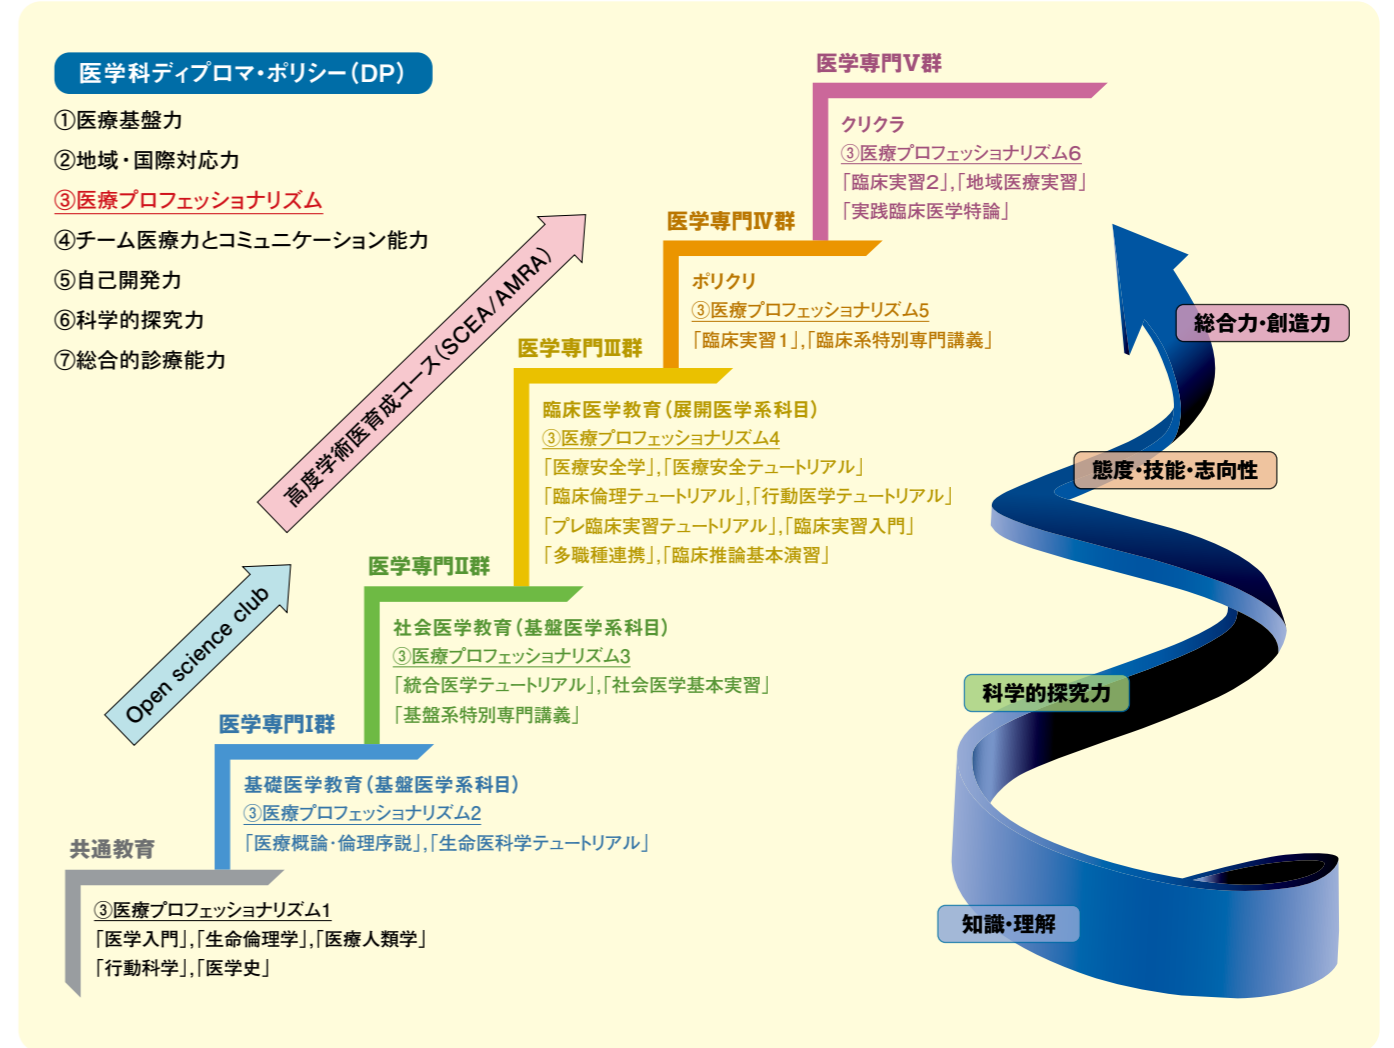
医学科ディプロマ・ポリシー（DP）

①医療基盤力
②地域・国際対応力
③医療プロフェッショナリズム
④チーム医療力とコミュニケーション能力
⑤自己開発力
⑥科学的探究力
⑦総合的診療能力

高度学術医育成コース（SCEA/AMRA）

Open science club

医学専門V群
クリクラ
③医療プロフェッショナリズム6
「臨床実習2」,「地域医療実習」
「実践臨床医学特論」

医学専門IV群
ポリクリ
③医療プロフェッショナリズム5
「臨床実習1」,「臨床系特別専門講義」

医学専門III群
臨床医学教育（展開医学系科目）
③医療プロフェッショナリズム4
「医療安全学」,「医療安全テュートリアル」
「臨床倫理テュートリアル」,「行動医学テュートリアル」
「プレ臨床実習テュートリアル」,「臨床実習入門」
「多職種連携」,「臨床推論基本演習」

医学専門II群
社会医学教育（基盤医学系科目）
③医療プロフェッショナリズム3
「統合医学テュートリアル」,「社会医学基本実習」
「基盤系特別専門講義」

医学専門I群
基礎医学教育（基盤医学系科目）
③医療プロフェッショナリズム2
「医療概論・倫理序説」,「生命医科学テュートリアル」

共通教育
③医療プロフェッショナリズム1
「医学入門」,「生命倫理学」,「医療人類学」
「行動科学」,「医学史」

総合力・創造力
態度・技能・志向性
科学的探究力
知識・理解